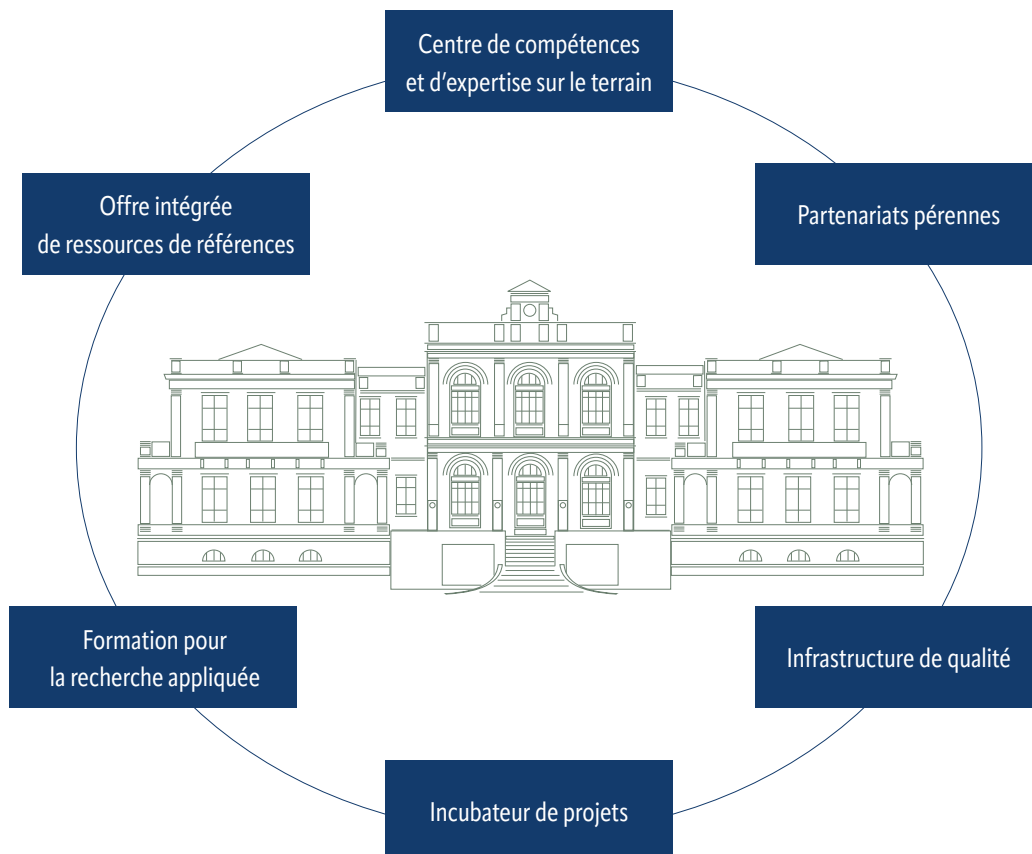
Centre de compétences et d’expertise sur le terrain

Offre intégrée de ressources de références

Partenariats pérennes

Formation pour la recherche appliquée

Infrastructure de qualité

Incubateur de projets